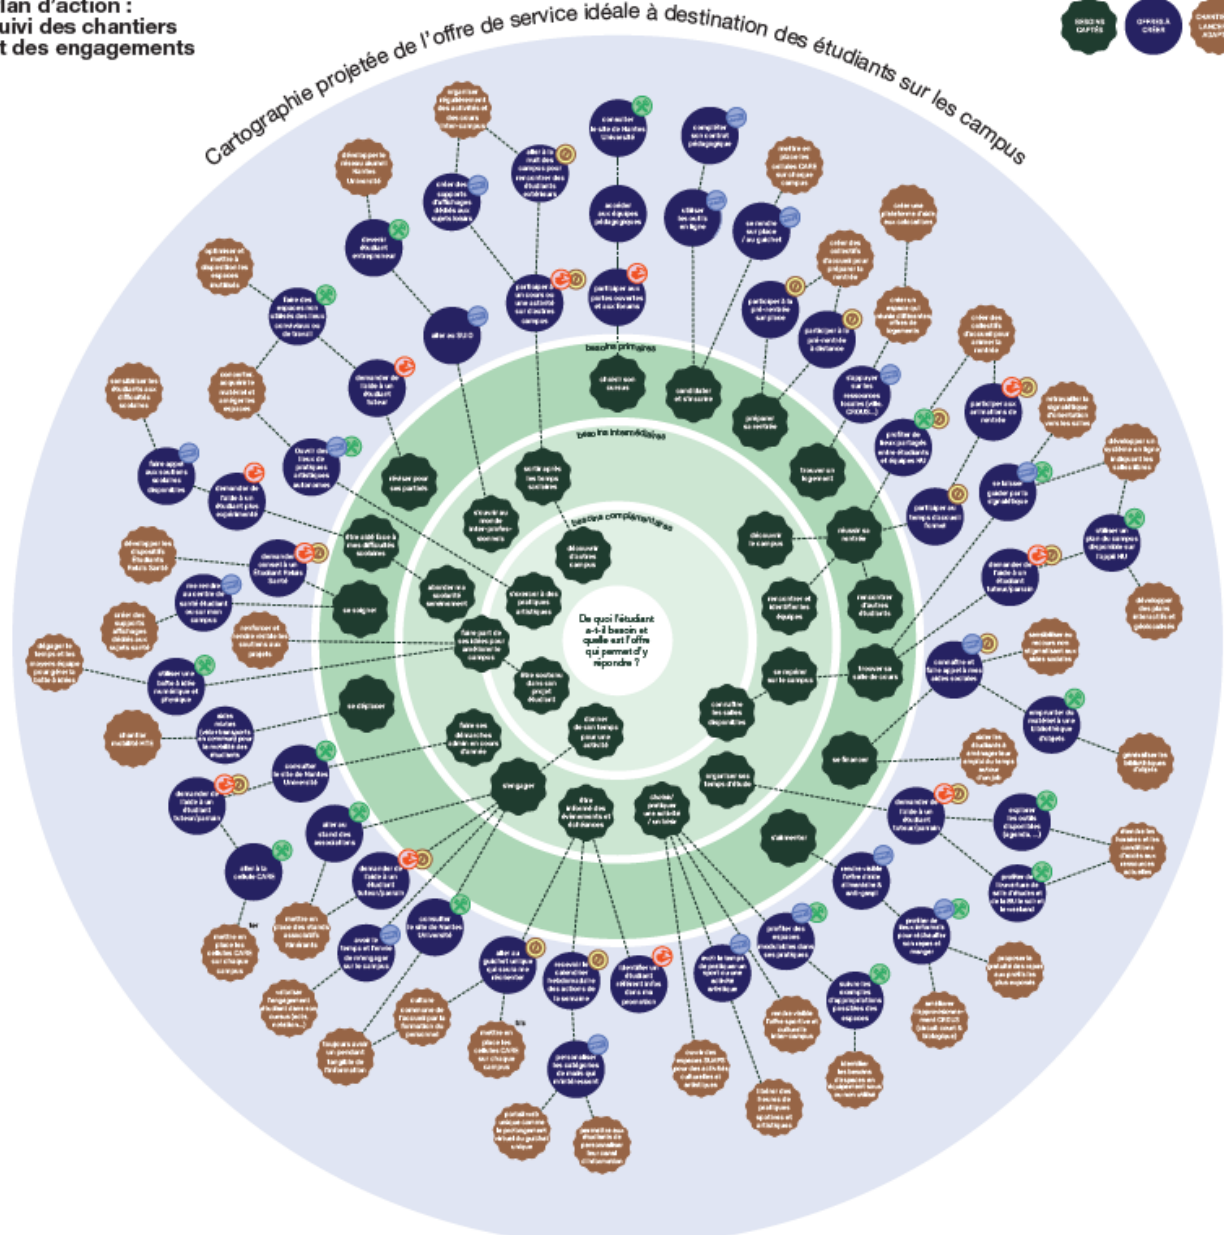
lan d'action :
uivi des chantiers
t des engagements

Cartographie projetée de l'offre de service idéale à destination des étudiants sur les campus

BESOINS CAPTÉS
OFFRE À CRÉER
CHANTIERS LANCÉS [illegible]

besoins primaires
besoins intermédiaires
besoins complémentaires

De quoi l'étudiant a-t-il besoin et quelle est l'offre qui permet d'y répondre ?

choisir son cursus
candidater et s'inscrire
préparer sa rentrée
trouver un logement
réussir sa rentrée
découvrir le campus
rencontrer et identifier les équipes
rencontrer d'autres étudiants
se repérer sur le campus
trouver sa salle de cours
consulter les salles disponibles
organiser ses temps d'étude
se financer
s'alimenter
choisir/ pratiquer une activité / un loisir
être informé des événements et dates
donner de son temps pour une activité
être soutenu dans son projet étudiant
s'engager
faire ses démarches admin en cours d'année
se déplacer
faire part de ses idées pour améliorer le campus
se soigner
être aidé face à mes difficultés scolaires
s'ouvrir à des pratiques artistiques
découvrir le campus
s'ouvrir au monde interprofessionnel
réviser pour ses partiels
sortir après les temps scolaires
aborder sa scolarité sereinement

consulter le site de Nantes Université
compléter son contrat pédagogique
accéder aux équipes pédagogiques
participer aux portes ouvertes et aux forums
utiliser les outils en ligne
se rendre sur place / au guichet
participer à la pré-rentrée sur place
participer à la pré-rentrée à distance
aller au SUIO
devenir étudiant entrepreneur
partiper à un cours ou une activité sur d'autres campus
aller à la nuit des campus pour rencontrer des étudiants extérieurs
créer des supports d'affichages dédiés aux sujets locaux
organiser régulièrement des activités et des cours inter-campus
développer le réseau alumni de Nantes Université
faire des espaces non utilisés des lieux conviviaux ou de travail
demander de l'aide à un étudiant tuteur
ouvrir des lieux de pratiques artistiques autonomes
faire appel aux soutiens scolaires disponibles
demander de l'aide à un étudiant plus expérimenté
demander conseil à un Étudiant Relais Santé
me rendre au centre de santé étudiant ou sur mon campus
utiliser une boîte à idée numérique et physique
aides mobilité (vélo/transports en commun) pour la mobilité des étudiants
consulter le site de Nantes Université
demander de l'aide à un étudiant tuteur/parrain
aller au stand des associations
aller à la cellule CARE
demander de l'aide à un étudiant tuteur/parrain
avoir le temps et l'envie de m'engager sur le campus
consulter le site de Nantes Université
aller au guichet unique qui saura me réorienter
consulter le calendrier hebdomadaire des actions de la semaine
identifier un étudiant référent infos dans ma promotion
personaliser les catégories de mails qui m'intéressent
avoir le temps de pratiquer un sport ou une activité artistique
profiter des espaces modulables dans ses pratiques
connaître et faire appel à mes aides sociales
emprunter du matériel à une bibliothèque d'objets
demander de l'aide à un étudiant tuteur/parrain
explorer les outils disponibles (agenda...)
profiter de l'ouverture de salle d'étude et de la BU le soir et le weekend
rendre visible l'offre d'aide alimentaire & antigaspi
profiter de lieux informels pour réchauffer ses repas et manger
identifier les exemples d'appropriations possibles des espaces
demander de l'aide à un étudiant tuteur/parrain
utiliser un plan du campus disponible sur l'appli NU
se laisser guider par la signalétique
participer au temps d'accueil festival
participer aux animations de rentrée
profiter de lieux partagés entre étudiants et équipes NU
déployer sur les ressources locales (ville, CROUS...)
créer des collectifs d'accueil pour préparer la rentrée
créer une plateforme d'aide aux colocations
mettre en place les cellules CARE sur chaque campus
créer un espace qui réunit différentes offres de logements
créer des collectifs d'accueil pour animer la rentrée
retravailler la signalétique d'orientation vers les salles
développer un système en ligne indiquant les salles libres
développer des plans interactifs et géolocalisés
sensibiliser au nouveau non-stigmatisant aux aides sociales
aider les étudiants à aménager leur emploi du temps autour d'un job
généraliser les bibliothèques d'objets
étendre les horaires et les conditions d'accès aux ressources actuelles
proposer la gratuité des repas aux profit des plus exposés
améliorer l'approvisionnement (aide (accès local & biologique)
identifier les besoins d'espaces en équipement non communs utilisés
libérer des heures de pratiques sportives et artistiques
ouvrir des espaces SUAPS pour des activités culturelles et artistiques
rendre visible l'offre sportive et culturelle inter-campus
permettre aux étudiants de personnaliser leur canal d'information
prolonger le soutien par le guichet unique
mettre en place les cellules CARE sur chaque campus
valoriser l'engagement étudiant dans son cursus (crédits...)
améliorer la qualité de l'accueil par la formation du personnel
bonjours avec un pendant tangible de l'information
mettre en place des stands associatifs itinérants
mettre en place les cellules CARE sur chaque campus
chantier mobilité NTG
dégager le temps et les moyens équipe pour gérer la boîte à idées
créer des supports affichages dédiés aux sujets santé
renforcer et rendre visible les soutiens aux projets
développer les dispositifs Étudiants Relais Santé
sensibiliser les étudiants aux difficultés scolaires
concerter auprès le matériel et configurer les espaces
optimiser et mettre à disposition les espaces inutilisés